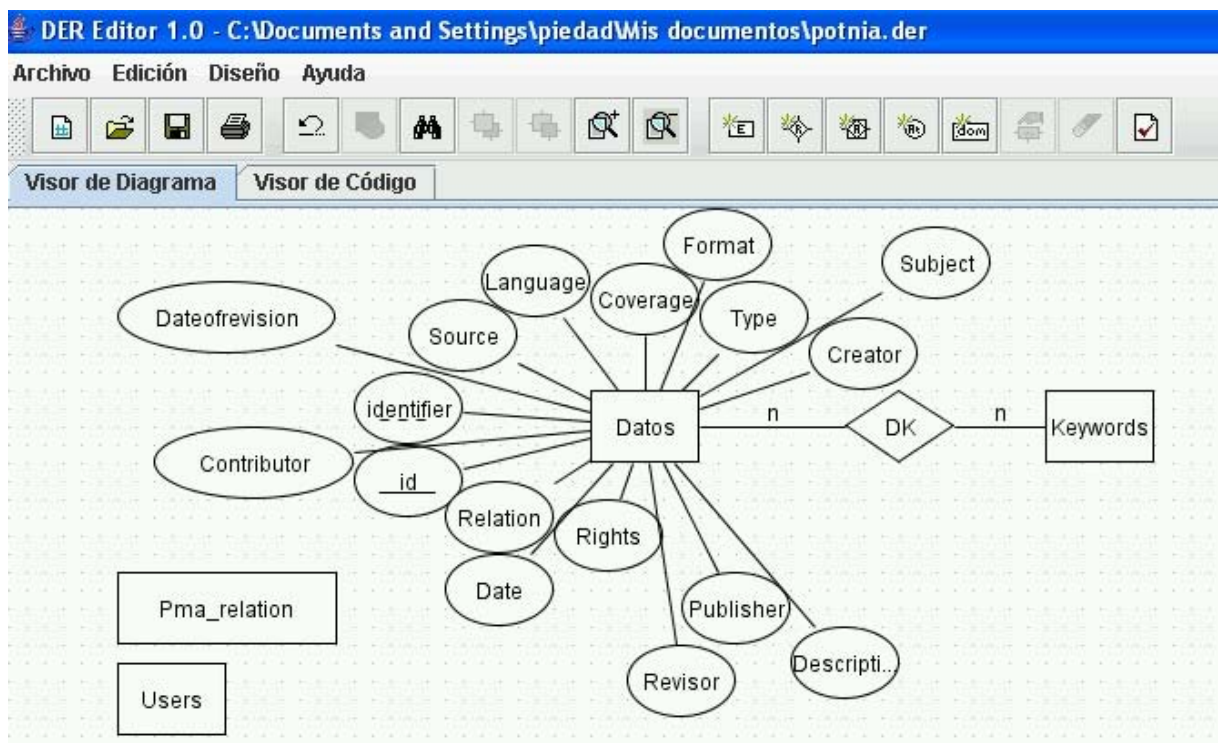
DER Editor 1.0 - C:\Documents and Settings\piedad\Mis documentos\potnia.der

Archivo Edición Diseño Ayuda

E R R R dom

Visor de Diagrama | Visor de Código

Format
Subject
Language
Coverage
Type
Dateofrevision
Source
Creator
identifier
Datos
n
DK
n
Keywords
Contributor
id
Relation
Rights
Date
Pma_relation
Publisher
Descripti...
Revisor
Users